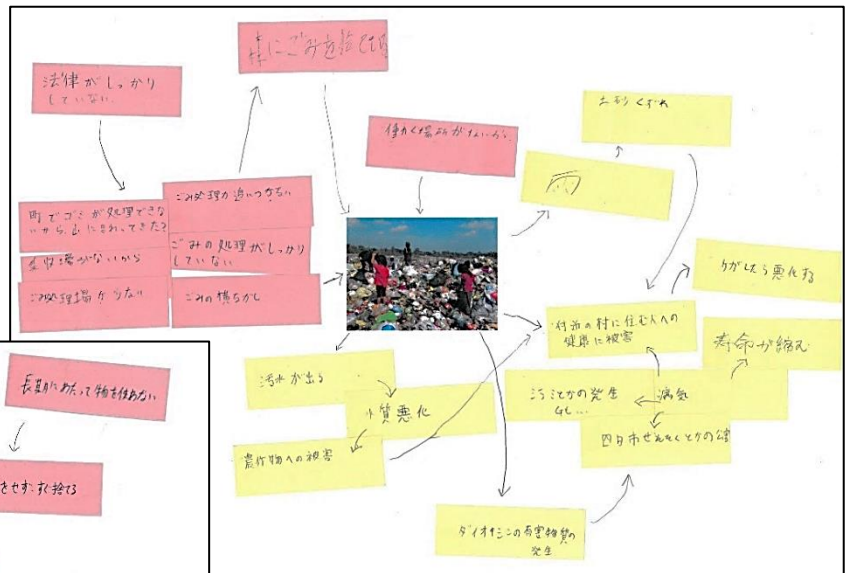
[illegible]にごみを捨てている

法律がしっかりしていない。

働く場所がないから。

土砂くずれ

雨

町でゴミが処理できないから山に捨てられてきた?

ごみ処理が追いつかない

収集場がないから

ごみの処理がしっかりしていない

ごみ処理場が少ない

ごみの焼きかし

ケガしたら悪化する

付近の村に住む人への健康に被害

寿命が縮む

汚水が出る

水質悪化

ミミとかの発生 GL…

病気

農作物への被害

四日市ぜんそくとかの公害

ダイオキシンの有害物質の発生

長期にわたって物を使わない

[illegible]させずにすぐ捨てる